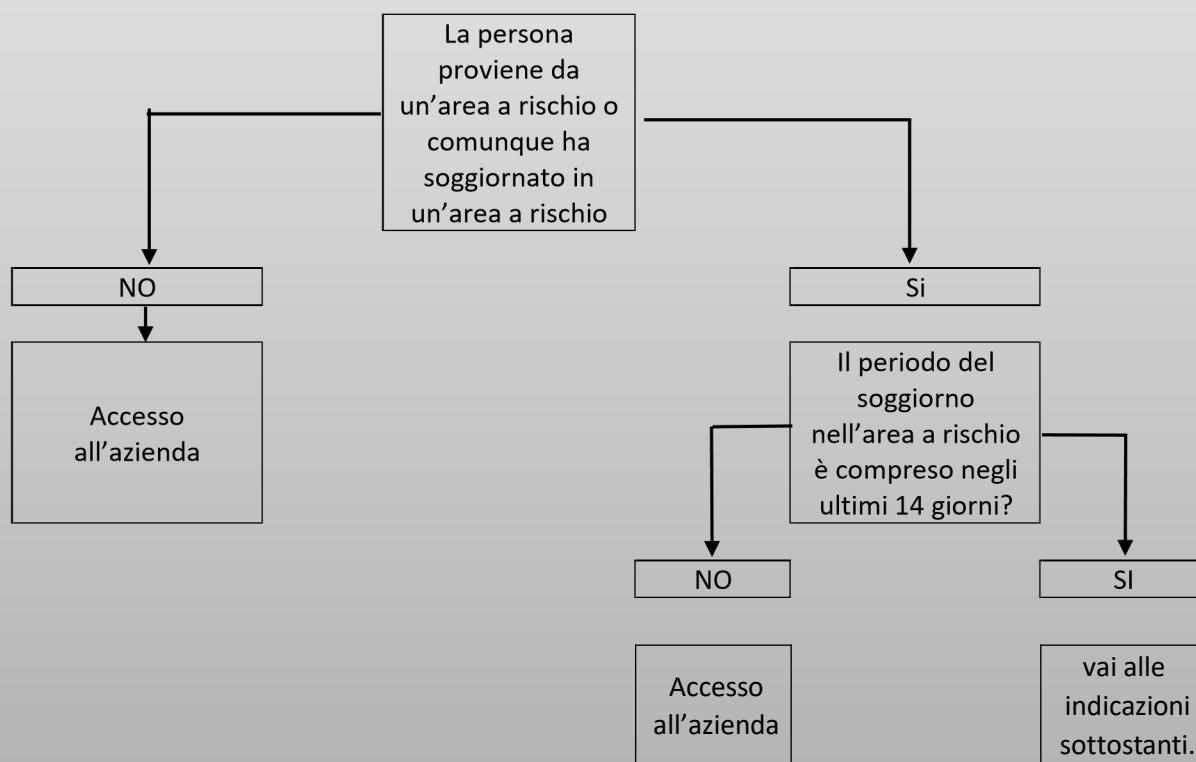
La persona proviene da un’area a rischio o comunque ha soggiornato in un’area a rischio

NO

Accesso all’azienda

Si

Il periodo del soggiorno nell’area a rischio è compreso negli ultimi 14 giorni?

NO

Accesso all’azienda

SI

vai alle indicazioni sottostanti.